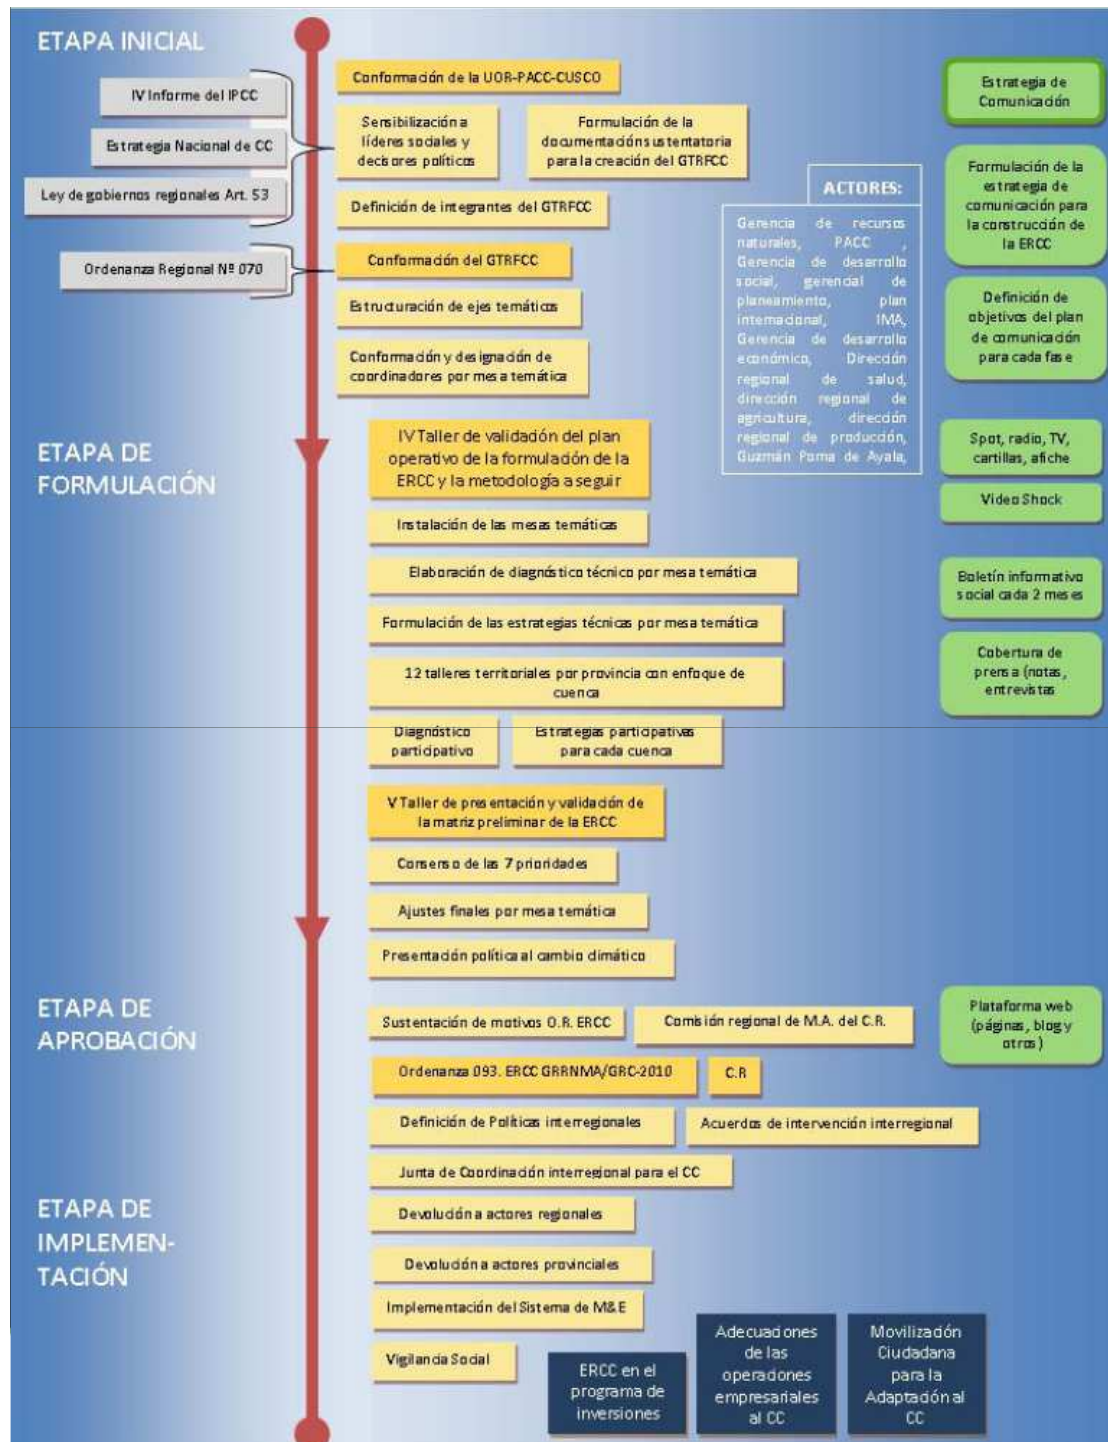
ETAPA INICIAL

IV Informe del IPCC

Estrategia Nacional de CC

Ley de gobiernos regionales Art. 53

Conformación de la UOR-PACC-CUSCO

Sensibilización a líderes sociales y decisores políticos

Formulación de la documentación sustentatoria para la creación del GTRFCC

Definición de integrantes del GTRFCC

Ordenanza Regional Nº 070

Conformación del GTRFCC

Estructuración de ejes temáticos

Conformación y designación de coordinadores por mesa temática

ACTORES:

Gerencia de recursos naturales, PACC , Gerencia de desarrollo social, gerencial de planeamiento, plan internacional, IMA, Gerencia de desarrollo económico, Dirección regional de salud, dirección regional de agricultura, dirección regional de producción, Guzmán Poma de Ayala,

Estrategia de Comunicación

Formulación de la estrategia de comunicación para la construcción de la ERCC

Definición de objetivos del plan de comunicación para cada fase

ETAPA DE FORMULACIÓN

IV Taller de validación del plan operativo de la formulación de la ERCC y la metodología a seguir

Instalación de las mesas temáticas

Elaboración de diagnóstico técnico por mesa temática

Formulación de las estrategias técnicas por mesa temática

12 talleres territoriales por provincia con enfoque de cuenca

Diagnóstico participativo

Estrategias participativas para cada cuenca

Spot, radio, TV, cartillas, afiche

Video Shock

Boletín informativo social cada 2 meses

Cobertura de prensa (notas, entrevistas

V Taller de presentación y validación de la matriz preliminar de la ERCC

Consenso de las 7 prioridades

Ajustes finales por mesa temática

Presentación política al cambio climático

ETAPA DE APROBACIÓN

Sustentación de motivos O.R. ERCC

Comisión regional de M.A. del C.R.

Plataforma web (páginas, blog y otros)

Ordenanza 093. ERCC GRRNMA/GRC-2010

C.R

Definición de Políticas interregionales

Acuerdos de intervención interregional

Junta de Coordinación interregional para el CC

ETAPA DE IMPLEMEN-TACIÓN

Devolución a actores regionales

Devolución a actores provinciales

Implementación del Sistema de M&E

Vigilancia Social

ERCC en el programa de inversiones

Adecuaciones de las operaciones empresariales al CC

Movilización Ciudadana para la Adaptación al CC